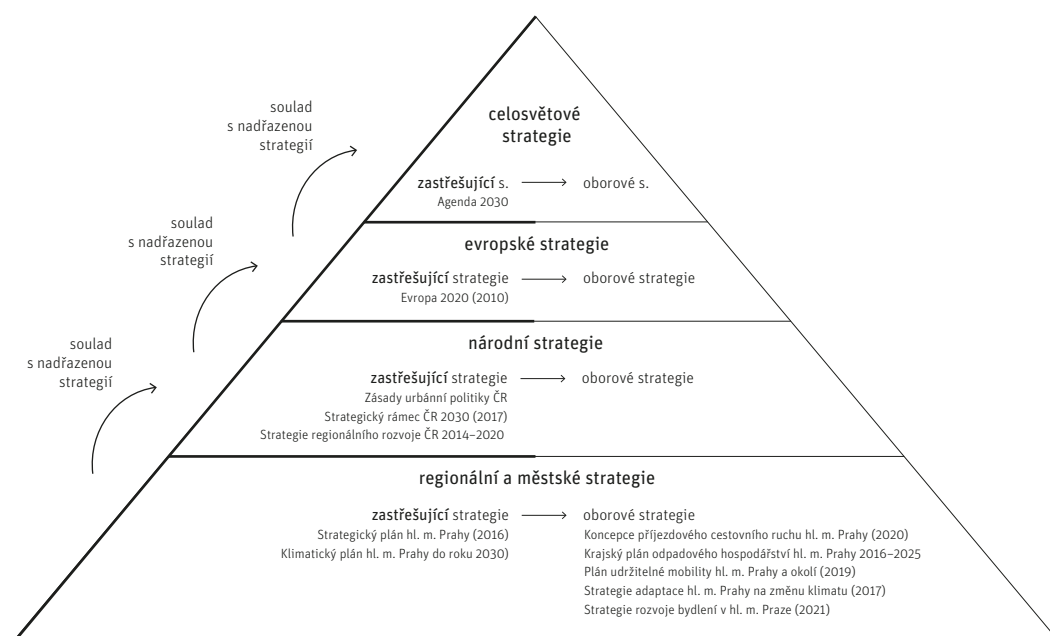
soulad
s nadřazenou
strategií

celosvětové
strategie

zastřešující s. → oborové s.
Agenda 2030

soulad
s nadřazenou
strategií

evropské strategie

zastřešující strategie → oborové strategie
Evropa 2020 (2010)

soulad
s nadřazenou
strategií

národní strategie

zastřešující strategie → oborové strategie
Zásady urbánní politiky ČR
Strategický rámec ČR 2030 (2017)
Strategie regionálního rozvoje ČR 2014–2020

regionální a městské strategie

zastřešující strategie → oborové strategie
Strategický plán hl. m. Prahy (2016)
Klimatický plán hl. m. Prahy do roku 2030)

Koncepce příjezdového cestovního ruchu hl. m. Prahy (2020)
Krajský plán odpadového hospodářství hl. m. Prahy 2016–2025
Plán udržitelné mobility hl. m. Prahy a okolí (2019)
Strategie adaptace hl. m. Prahy na změnu klimatu (2017)
Strategie rozvoje bydlení v hl. m. Praze (2021)